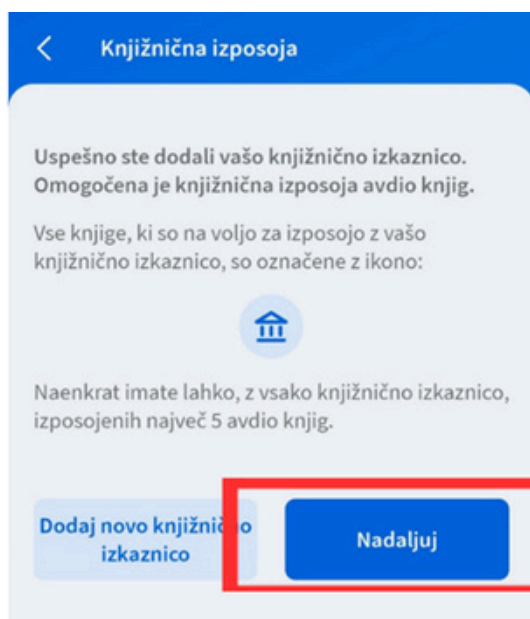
Knjižnična izposoja

Uspešno ste dodali vašo knjižnično izkaznico. Omogočena je knjižnična izposoja avdio knjig.

Vse knjige, ki so na voljo za izposojo z vašo knjižnično izkaznico, so označene z ikono:

Naenkrat imate lahko, z vsako knjižnično izkaznico, izposojenih največ 5 avdio knjig.

Dodaj novo knjižnično izkaznico

Nadaljuj